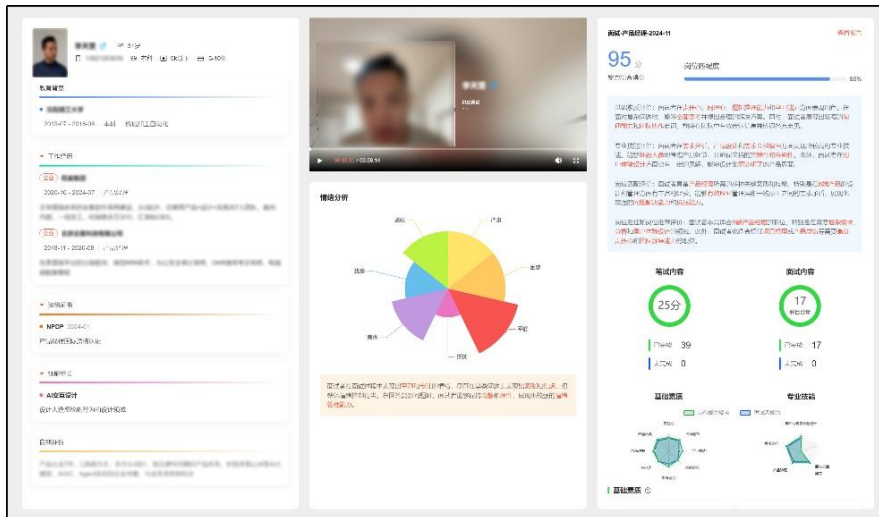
教育背景

工作经历

资格证书

NPDP 2024-01

技能特长

AI项目设计

自我评价

情绪分析

快乐

产品

悲伤

惊奇

中性

厌恶

面试-产品经理-2024-11

95分

岗位匹配度

88%

笔试内容

25分

39

0

面试内容

17

17

0

基础素质

专业技能

基础素质